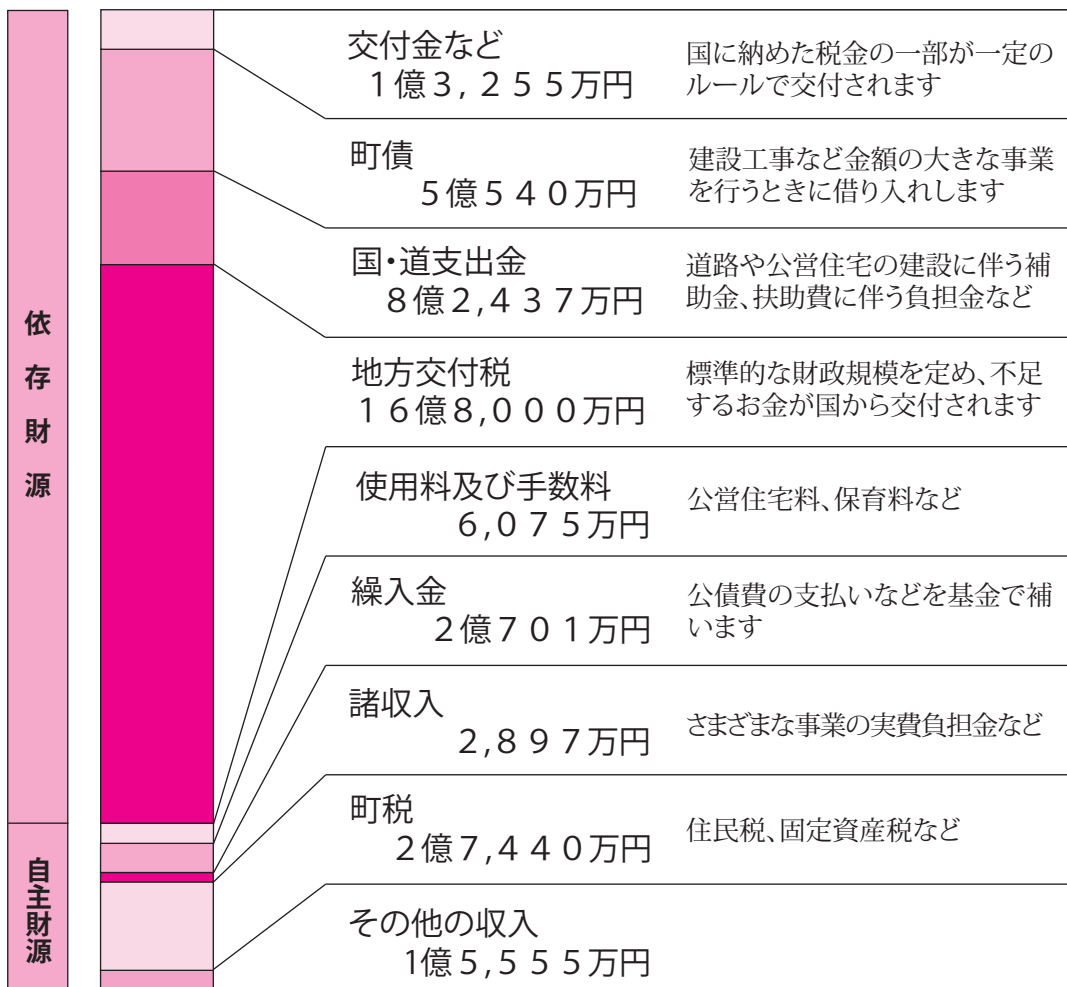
依存財源

自主財源

交付金など
1億3，255万円
国に納めた税金の一部が一定のルールで交付されます

町債
5億540万円
建設工事など金額の大きな事業を行うときに借り入れします

国・道支出金
8億2,437万円
道路や公営住宅の建設に伴う補助金、扶助費に伴う負担金など

地方交付税
16億8,000万円
標準的な財政規模を定め、不足するお金が国から交付されます

使用料及び手数料
6,075万円
公営住宅料、保育料など

繰入金
2億701万円
公債費の支払いなどを基金で補います

諸収入
2,897万円
さまざまな事業の実費負担金など

町税
2億7,440万円
住民税、固定資産税など

その他の収入
1億5,555万円